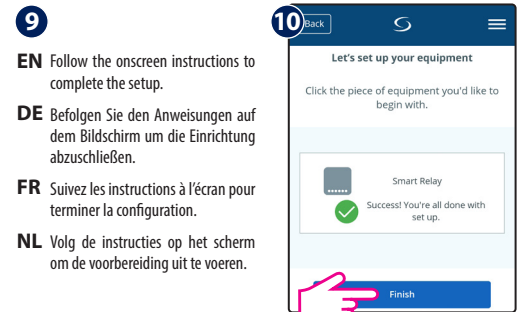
9

EN Follow the onscreen instructions to complete the setup.

DE Befolgen Sie den Anweisungen auf dem Bildschirm um die Einrichtung abzuschließen.

FR Suivez les instructions à l'écran pour terminer la configuration.

NL Volg de instructies op het scherm om de voorbereiding uit te voeren.

10

Back

Let's set up your equipment

Click the piece of equipment you'd like to begin with.

Smart Relay

Success! You're all done with set up.

Finish